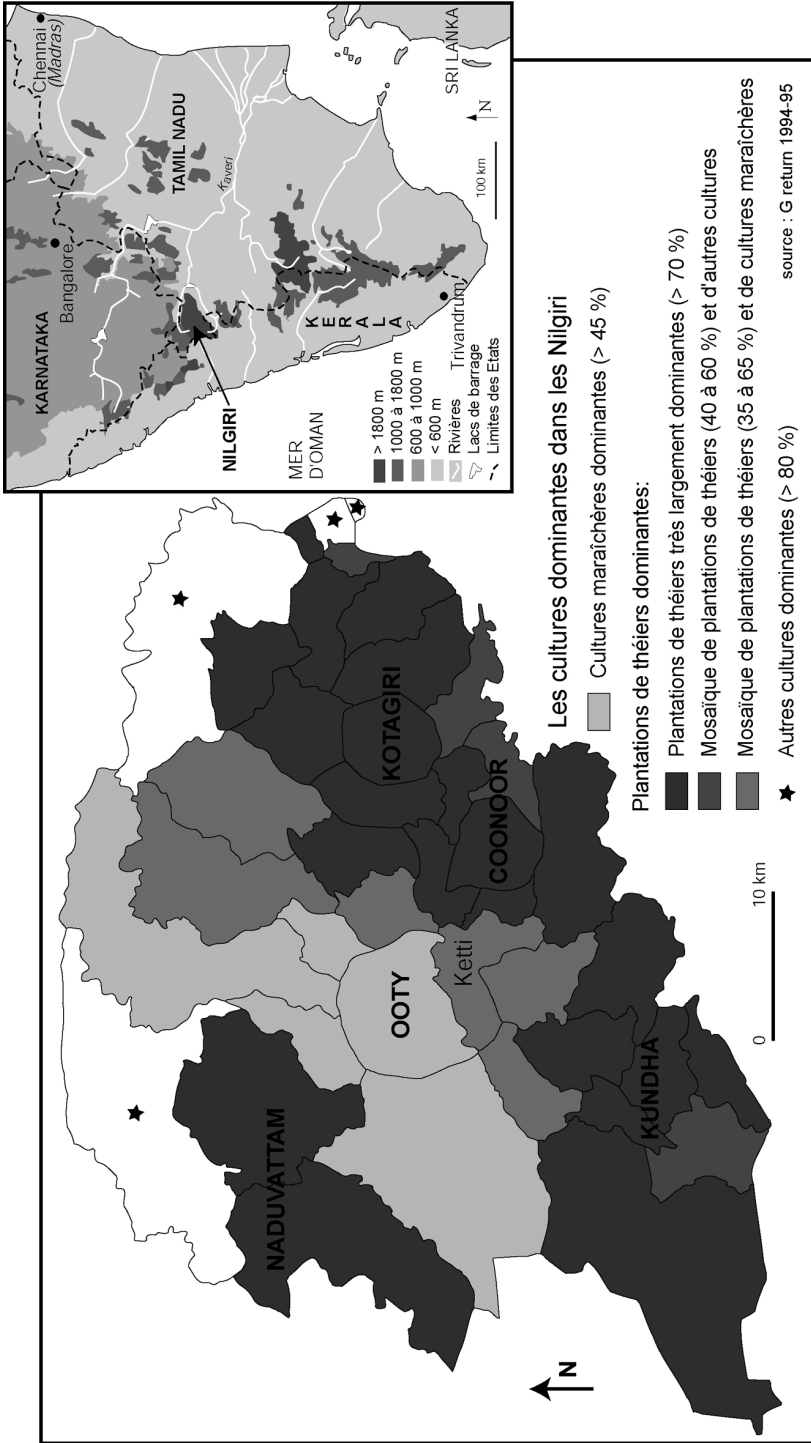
Les cultures dominantes dans les Nilgiri

Cultures maraîchères dominantes (> 45 %)

Plantations de théiers dominantes:

Plantations de théiers très largement dominantes (> 70 %)

Mosaïque de plantations de théiers (40 à 60 %) et d'autres cultures

Mosaïque de plantations de théiers (35 à 65 %) et de cultures maraîchères

Autres cultures dominantes (> 80 %)

source : G return 1994-95

NADUVATTAM

OOTY

Ketti

KOTAGIRI

COONOOR

KUNDHA

0

10 km

N

KARNATAKA

Bangalore

TAMIL NADU

Chennai (Madras)

Kaveri

NILGIRI

MER D'OMAN

K E R A L A

Trivandrum

SRI LANKA

100 km

N

> 1800 m

1000 à 1800 m

600 à 1000 m

< 600 m

Rivières

Lacs de barrage

Limites des Etats